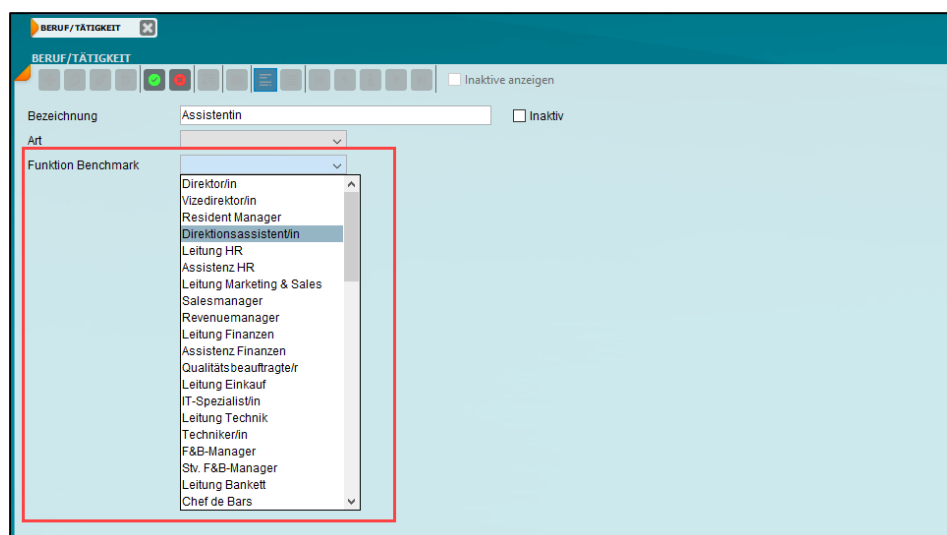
BERUF/TÄTIGKEIT

BERUF/TÄTIGKEIT

Inaktive anzeigen

Bezeichnung
Assistentin
Inaktiv

Art

Funktion Benchmark

Direktor/in
Vizedirektor/in
Resident Manager
Direktionsassistent/in
Leitung HR
Assistenz HR
Leitung Marketing & Sales
Salesmanager
Revenuemanager
Leitung Finanzen
Assistenz Finanzen
Qualitätsbeauftragte/r
Leitung Einkauf
IT-Spezialist/in
Leitung Technik
Techniker/in
F&B-Manager
Stv. F&B-Manager
Leitung Bankett
Chef de Bars